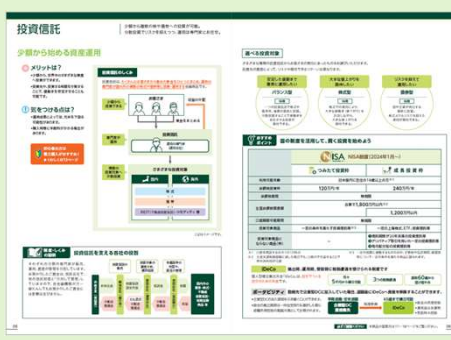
投資信託

少額から始める資産運用

メリットは?

気をつける点は?

投資信託のしくみ

選べる投資対象

バランス型

株式型

債券型

国の制度を活用して、賢く投資を始めよう

NISA制度(2024年1月～)

つみたて投資枠

成長投資枠

120万円

240万円

1,200万円

iDeCo

ポートビリティ

投資信託を支える会社の役割

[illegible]